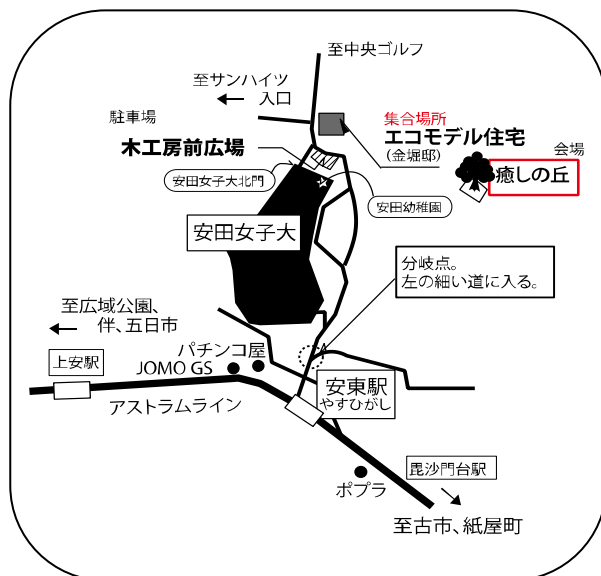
至中央ゴルフ

至サンハイツ
入口

駐車場

集合場所
エコモデル住宅
（金堀邸）

会場
癒しの丘

木工房前広場

安田女子大北門

安田幼稚園

安田女子大

分岐点。
左の細い道に入る。

至広域公園、
伴、五日市

上安駅

パチンコ屋
JOMO GS

安東駅
やすひがし

アストラムライン

毘沙門台駅

ポプラ

至古市、紙屋町